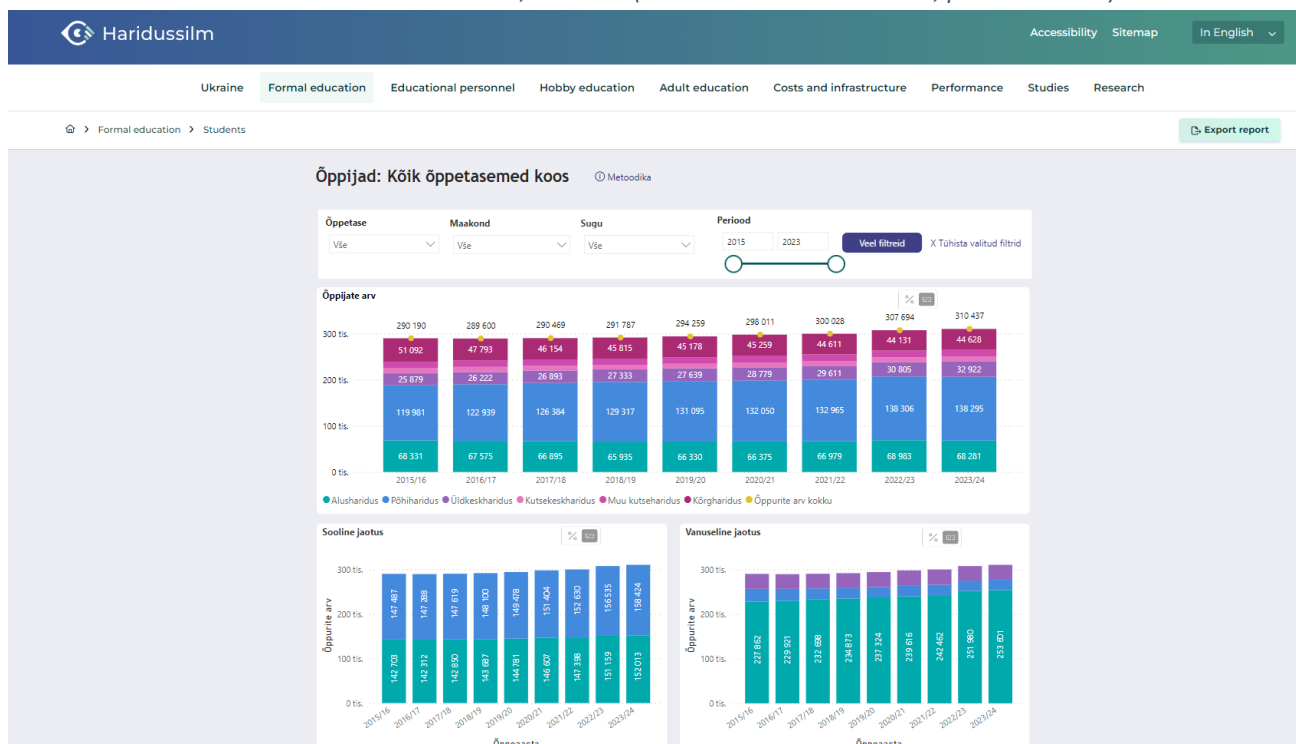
Haridussilm

Accessibility Sitemap In English

Ukraine Formal education Educational personnel Hobby education Adult education Costs and infrastructure Performance Studies Research

Formal education > Students

Export report

Õppijad: Kõik õppetasemed koos

Metoodika

Õppetase
Vše

Maakond
Vše

Sugu
Vše

Periood
2015 2023

Veel filtreid

X Tühista valitud filtrid

Õppijate arv

| | 2015/16 | 2016/17 | 2017/18 | 2018/19 | 2019/20 | 2020/21 | 2021/22 | 2022/23 | 2023/24 |
|---|---|---|---|---|---|---|---|---|---|
| Õppurite arv kokku | 290 190 | 289 600 | 290 469 | 291 787 | 294 259 | 298 011 | 300 028 | 307 694 | 310 437 |
| Kõrgharidus | 51 092 | 47 793 | 46 154 | 45 815 | 45 178 | 45 259 | 44 611 | 44 131 | 44 628 |
| Üldkeskharidus | 25 879 | 26 222 | 26 893 | 27 333 | 27 639 | 28 779 | 29 611 | 30 805 | 32 922 |
| Põhiharidus | 119 981 | 122 939 | 126 384 | 129 317 | 131 095 | 132 050 | 132 965 | 138 306 | 138 295 |
| Alusharidus | 68 331 | 67 575 | 66 895 | 65 935 | 66 330 | 66 375 | 66 979 | 68 983 | 68 281 |

300 tis.
200 tis.
100 tis.
0 tis.

Alusharidus Põhiharidus Üldkeskharidus Kutsekeskharidus Muu kutseharidus Kõrgharidus Õppurite arv kokku

Sooline jaotus

300 tis.
200 tis.
100 tis.
0 tis.

Õppurite arv

| 2015/16 | 2016/17 | 2017/18 | 2018/19 | 2019/20 | 2020/21 | 2021/22 | 2022/23 | 2023/24 |
|---|---|---|---|---|---|---|---|---|
| 147 487 | 147 288 | 147 619 | 148 100 | 149 478 | 151 404 | 152 630 | 156 535 | 158 424 |
| 142 703 | 142 312 | 142 850 | 143 687 | 144 781 | 146 607 | 147 398 | 151 159 | 152 013 |

Õppeaasta

Vanuseline jaotus

300 tis.
200 tis.
100 tis.
0 tis.

Õppurite arv

| 2015/16 | 2016/17 | 2017/18 | 2018/19 | 2019/20 | 2020/21 | 2021/22 | 2022/23 | 2023/24 |
|---|---|---|---|---|---|---|---|---|
| 227 862 | 229 921 | 232 698 | 234 873 | 237 324 | 239 616 | 242 462 | 251 980 | 253 601 |

Õppeaasta